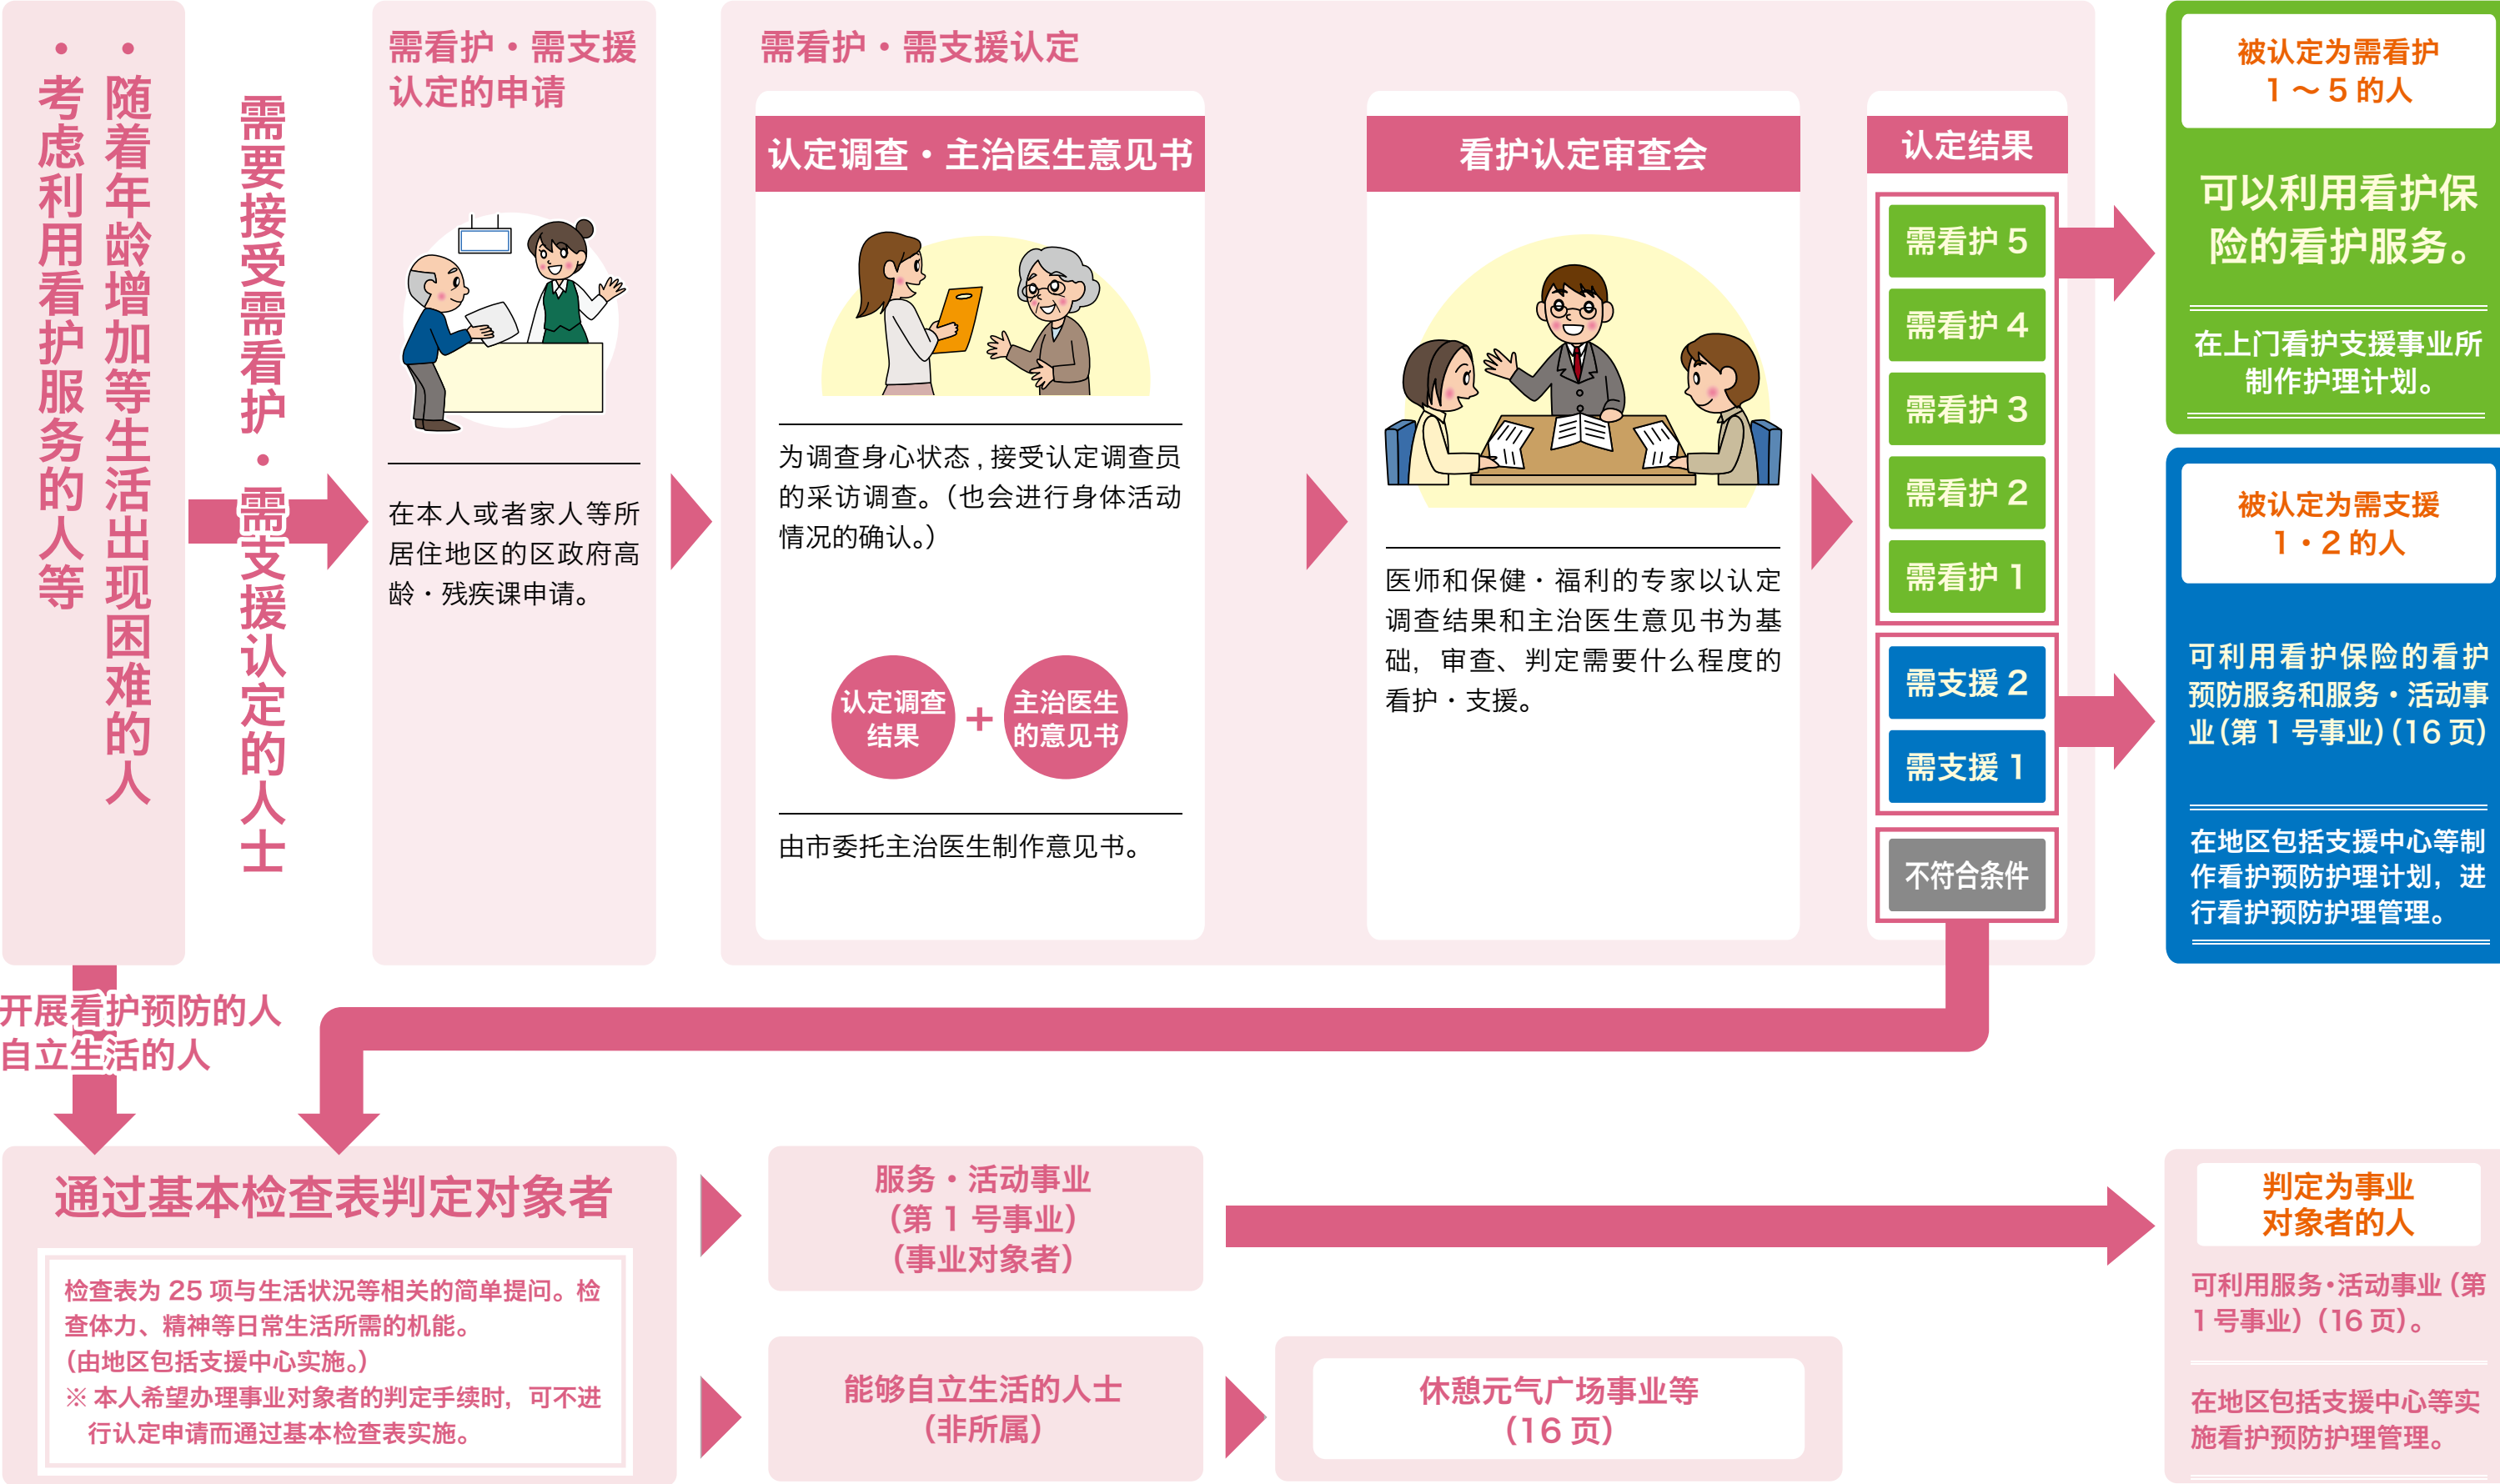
・随着年龄增加等生活出现困难的人
・考虑利用看护服务的人等

需要接受需看护・需支援认定的人士

需看护・需支援认定的申请

在本人或者家人等所居住地区的区政府高龄・残疾课申请。

需看护・需支援认定

认定调查・主治医生意见书

为调查身心状态，接受认定调查员的采访调查。（也会进行身体活动情况的确认。）

认定调查结果 + 主治医生的意见书

由市委托主治医生制作意见书。

看护认定审查会

医师和保健・福利的专家以认定调查结果和主治医生意见书为基础，审查、判定需要什么程度的看护・支援。

认定结果

需看护 5
需看护 4
需看护 3
需看护 2
需看护 1
需支援 2
需支援 1
不符合条件

被认定为需看护 1～5 的人

可以利用看护保险的看护服务。

在上门看护支援事业所制作护理计划。

被认定为需支援 1・2 的人

可利用看护保险的看护预防服务和服务・活动事业（第 1 号事业）（16 页）

在地区包括支援中心等制作看护预防护理计划，进行看护预防护理管理。

开展看护预防的人
自立生活的人

通过基本检查表判定对象者

检查表为 25 项与生活状况等相关的简单提问。检查体力、精神等日常生活所需的机能。
（由地区包括支援中心实施。）
※ 本人希望办理事业对象者的判定手续时，可不进行认定申请而通过基本检查表实施。

服务・活动事业
（第 1 号事业）
（事业对象者）

能够自立生活的人士
（非所属）

休憩元气广场事业等
（16 页）

判定为事业对象者的人

可利用服务・活动事业（第 1 号事业）（16 页）。

在地区包括支援中心等实施看护预防护理管理。